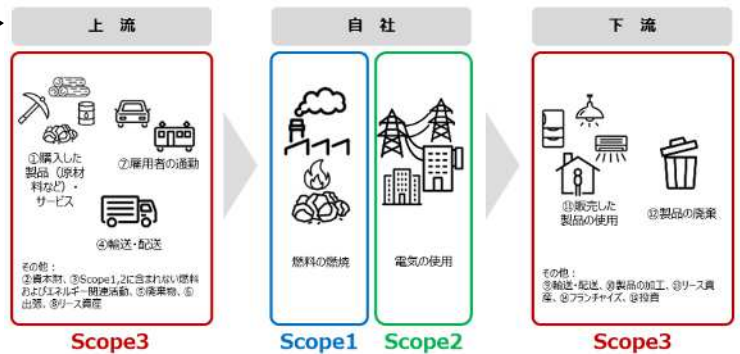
上流

①購入した製品（原材料など）・サービス

⑦雇用者の通勤

④輸送・配送

その他：
②資本財、③Scope1,2に含まれない燃料およびエネルギー関連活動、⑤廃棄物、⑥出張、⑧リース資産

Scope3

自社

燃料の燃焼

Scope1

電気の使用

Scope2

下流

⑪販売した製品の使用

⑫製品の廃棄

その他：
⑨輸送・配送、⑩製品の加工、⑬リース資産、⑭フランチャイズ、⑮投資

Scope3